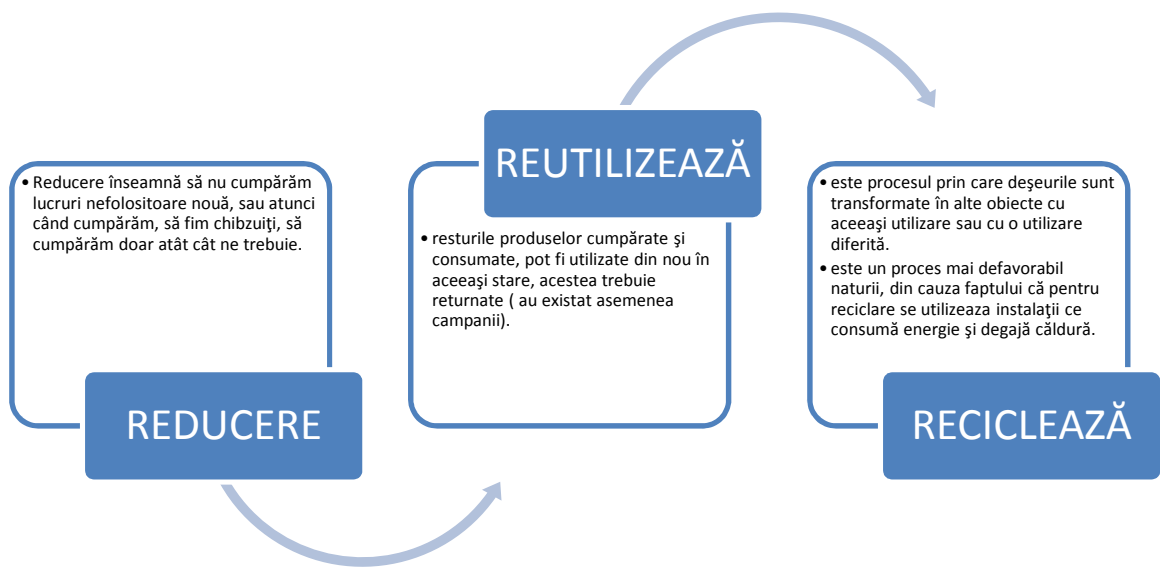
• Reducere înseamnă să nu cumpărăm lucruri nefolositoare nouă, sau atunci când cumpărăm, să fim chibzuiţi, să cumpărăm doar atât cât ne trebuie.

REDUCERE

REUTILIZEAZĂ

• resturile produselor cumpărate şi consumate, pot fi utilizate din nou în aceeaşi stare, acestea trebuie returnate ( au existat asemenea campanii).

• este procesul prin care deşeurile sunt transformate în alte obiecte cu aceeaşi utilizare sau cu o utilizare diferită.
• este un proces mai defavorabil naturii, din cauza faptului că pentru reciclare se utilizeaza instalaţii ce consumă energie şi degajă căldură.

RECICLEAZĂ